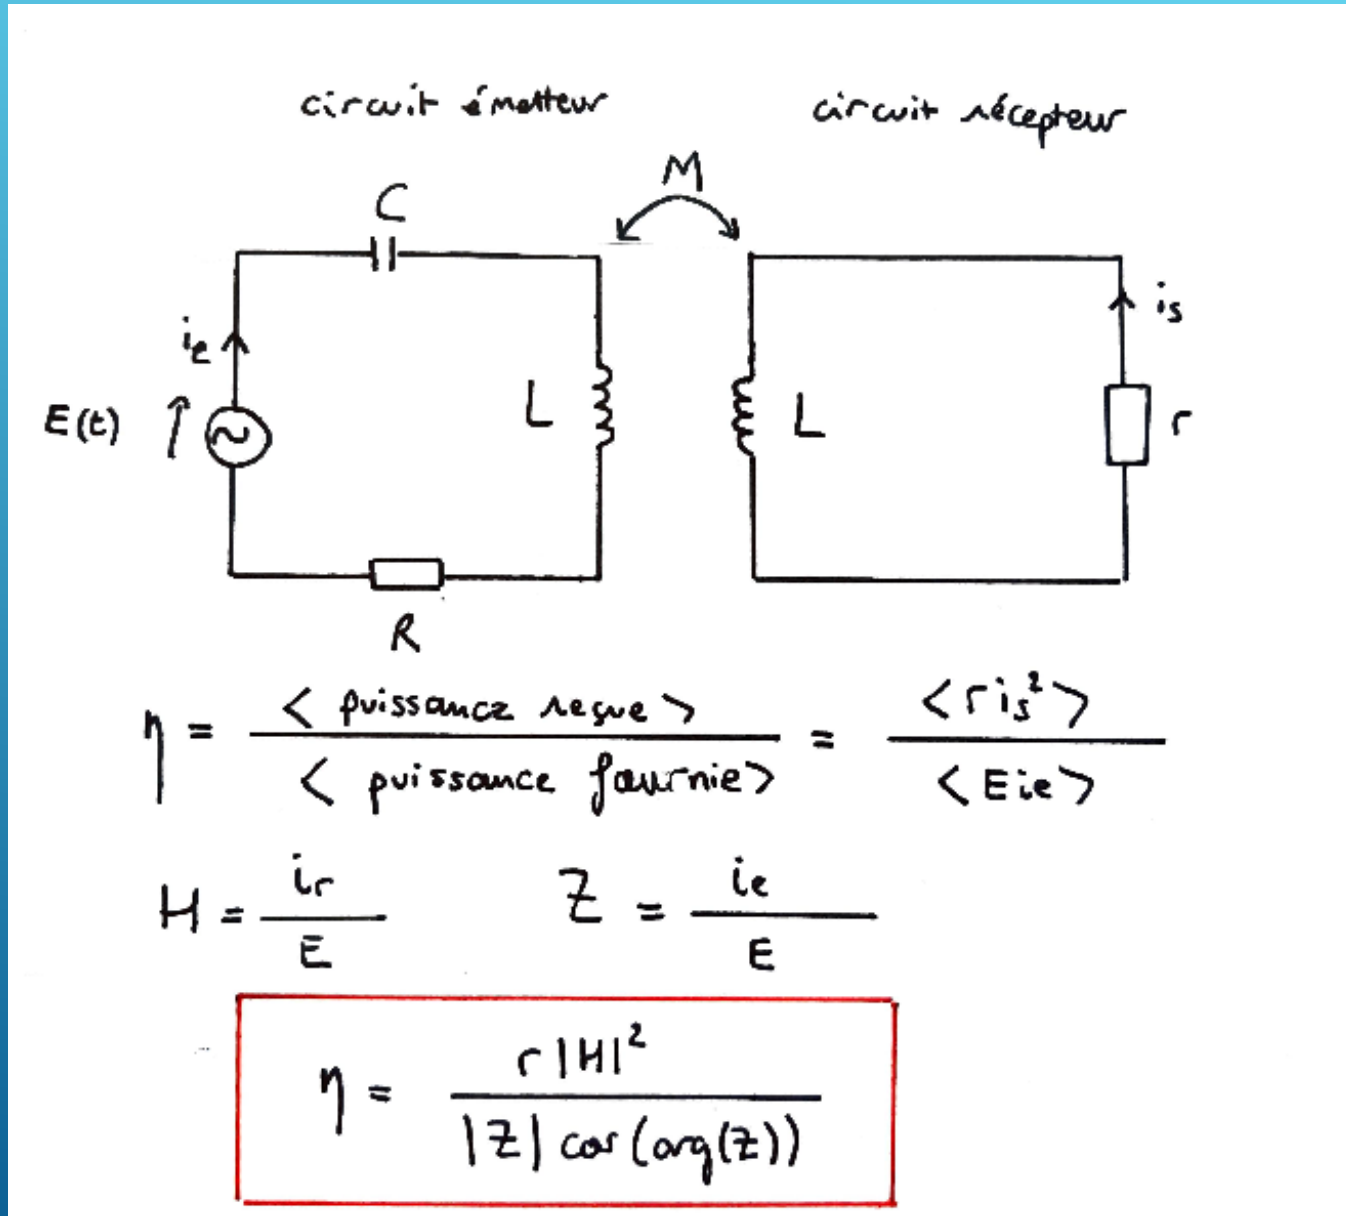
circuit émetteur

circuit récepteur

M

C

$i_e$

E(t)

L

L

$i_s$

r

R

$\eta = \frac{\langle \text{puissance reçue} \rangle}{\langle \text{puissance fournie} \rangle} = \frac{\langle r i_s^2 \rangle}{\langle E i_e \rangle}$

$H = \frac{i_r}{E}$ $Z = \frac{i_e}{E}$

$\eta = \frac{r|H|^2}{|Z| \cos(\arg(Z))}$